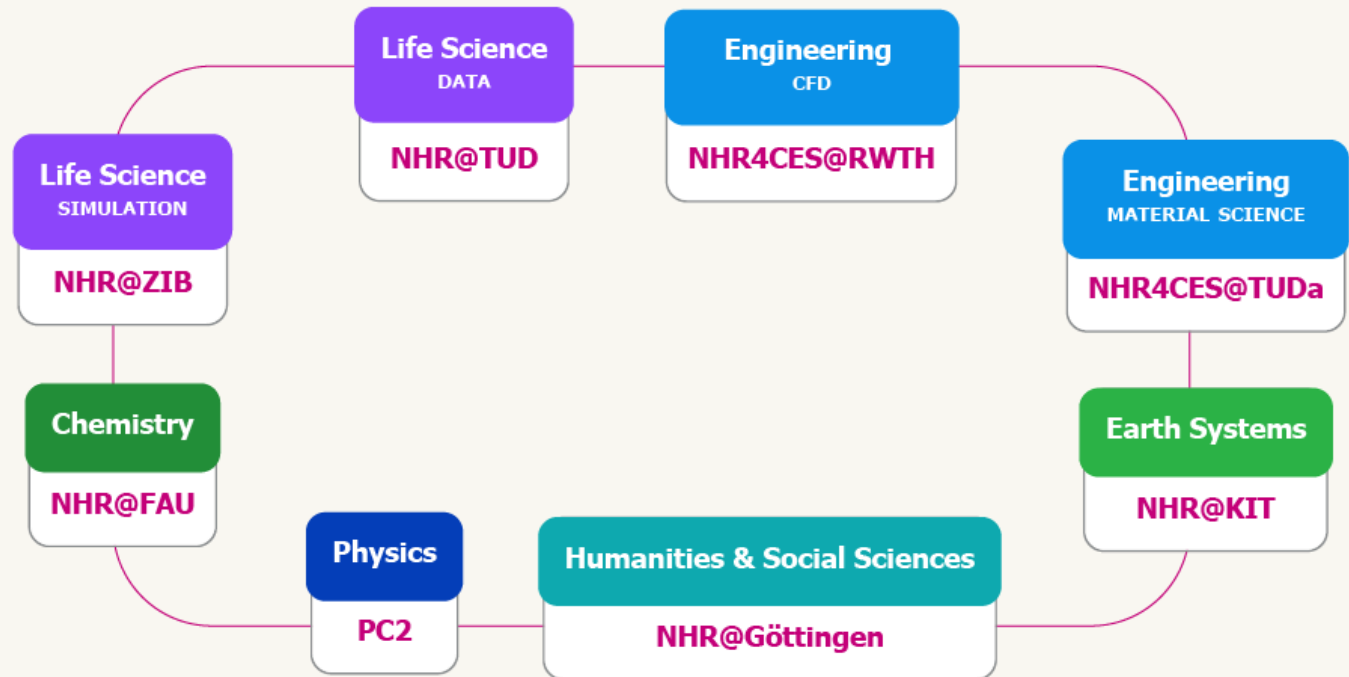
Life Science
DATA
NHR@TUD

Engineering
CFD
NHR4CES@RWTH

Life Science
SIMULATION
NHR@ZIB

Engineering
MATERIAL SCIENCE
NHR4CES@TUDa

Chemistry
NHR@FAU

Earth Systems
NHR@KIT

Physics
PC2

Humanities & Social Sciences
NHR@Göttingen